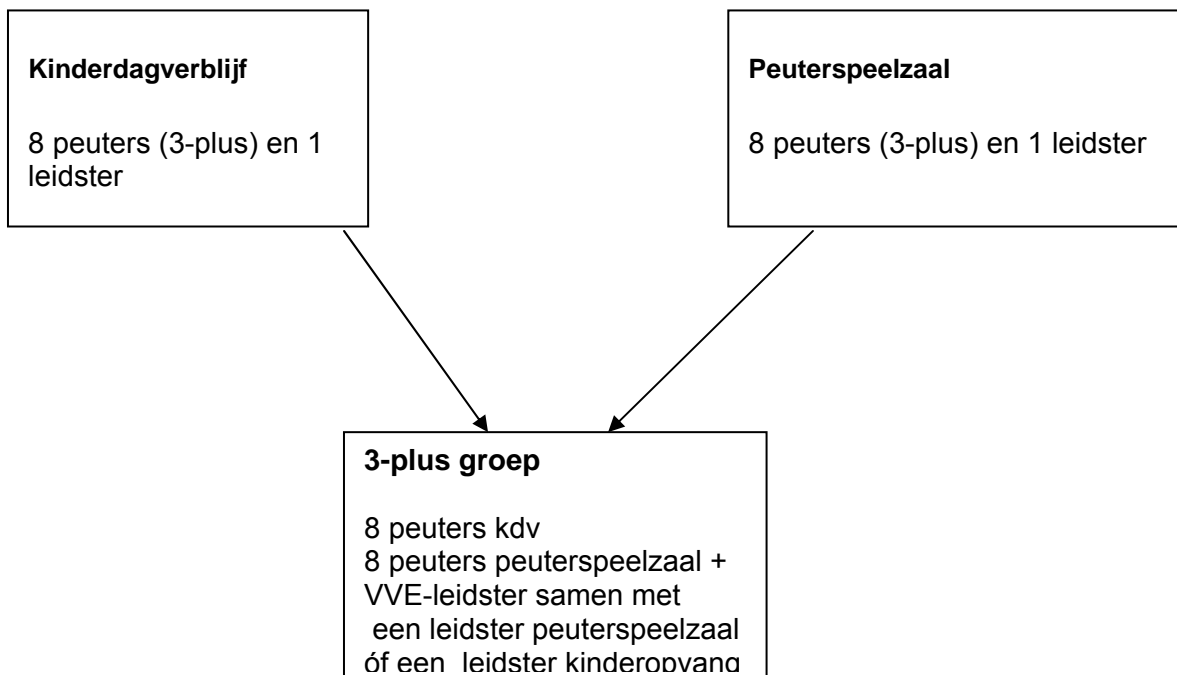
**Kinderdagverblijf**

8 peuters (3-plus) en 1 leidster

**Peuterspeelzaal**

8 peuters (3-plus) en 1 leidster

**3-plus groep**

8 peuters kdv
8 peuters peuterspeelzaal +
VVE-leidster samen met
een leidster peuterspeelzaal
óf een leidster kinderopvang